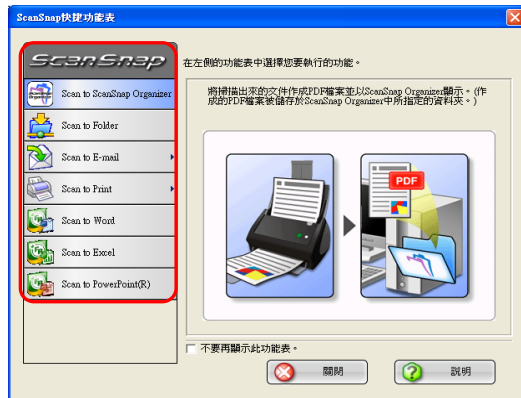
ScanSnap快捷功能表

ScanSnap

Scan to ScanSnap Organizer

Scan to Folder

Scan to E-mail

Scan to Print

Scan to Word

Scan to Excel

Scan to PowerPoint(R)

在左側的功能表中選擇您要執行的功能。

將掃描出來的文件作成PDF檔案並以ScanSnap Organizer顯示。(作成的PDF檔案被儲存於ScanSnap Organizer中所指定的資料夾。)

PDF

不要再顯示此功能表。

關閉

說明